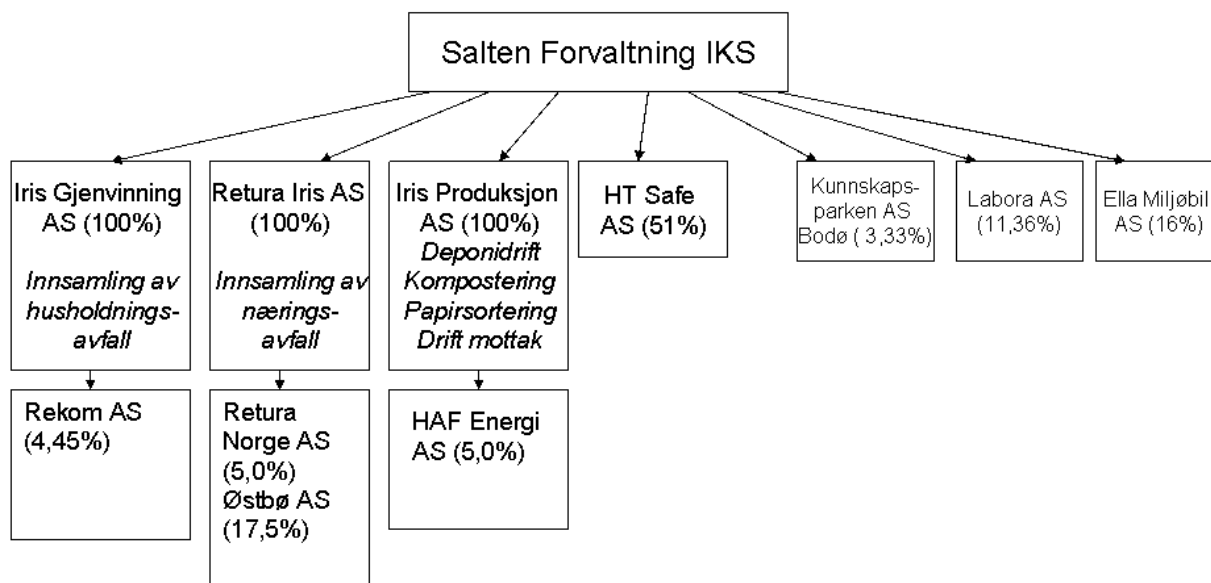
Salten Forvaltning IKS

Iris Gjenvinning AS (100%)

Innsamling av husholdningsavfall

Rekom AS (4,45%)

Retura Iris AS (100%)

Innsamling av nærings-avfall

Retura Norge AS (5,0%)
Østbø AS (17,5%)

Iris Produksjon AS (100%)
Deponidrift
Kompostering
Papirsortering
Drift mottak

HAF Energi AS (5,0%)

HT Safe AS (51%)

Kunnskaps-parken AS Bodø ( 3,33%)

Labora AS (11,36%)

Ella Miljøbil AS (16%)